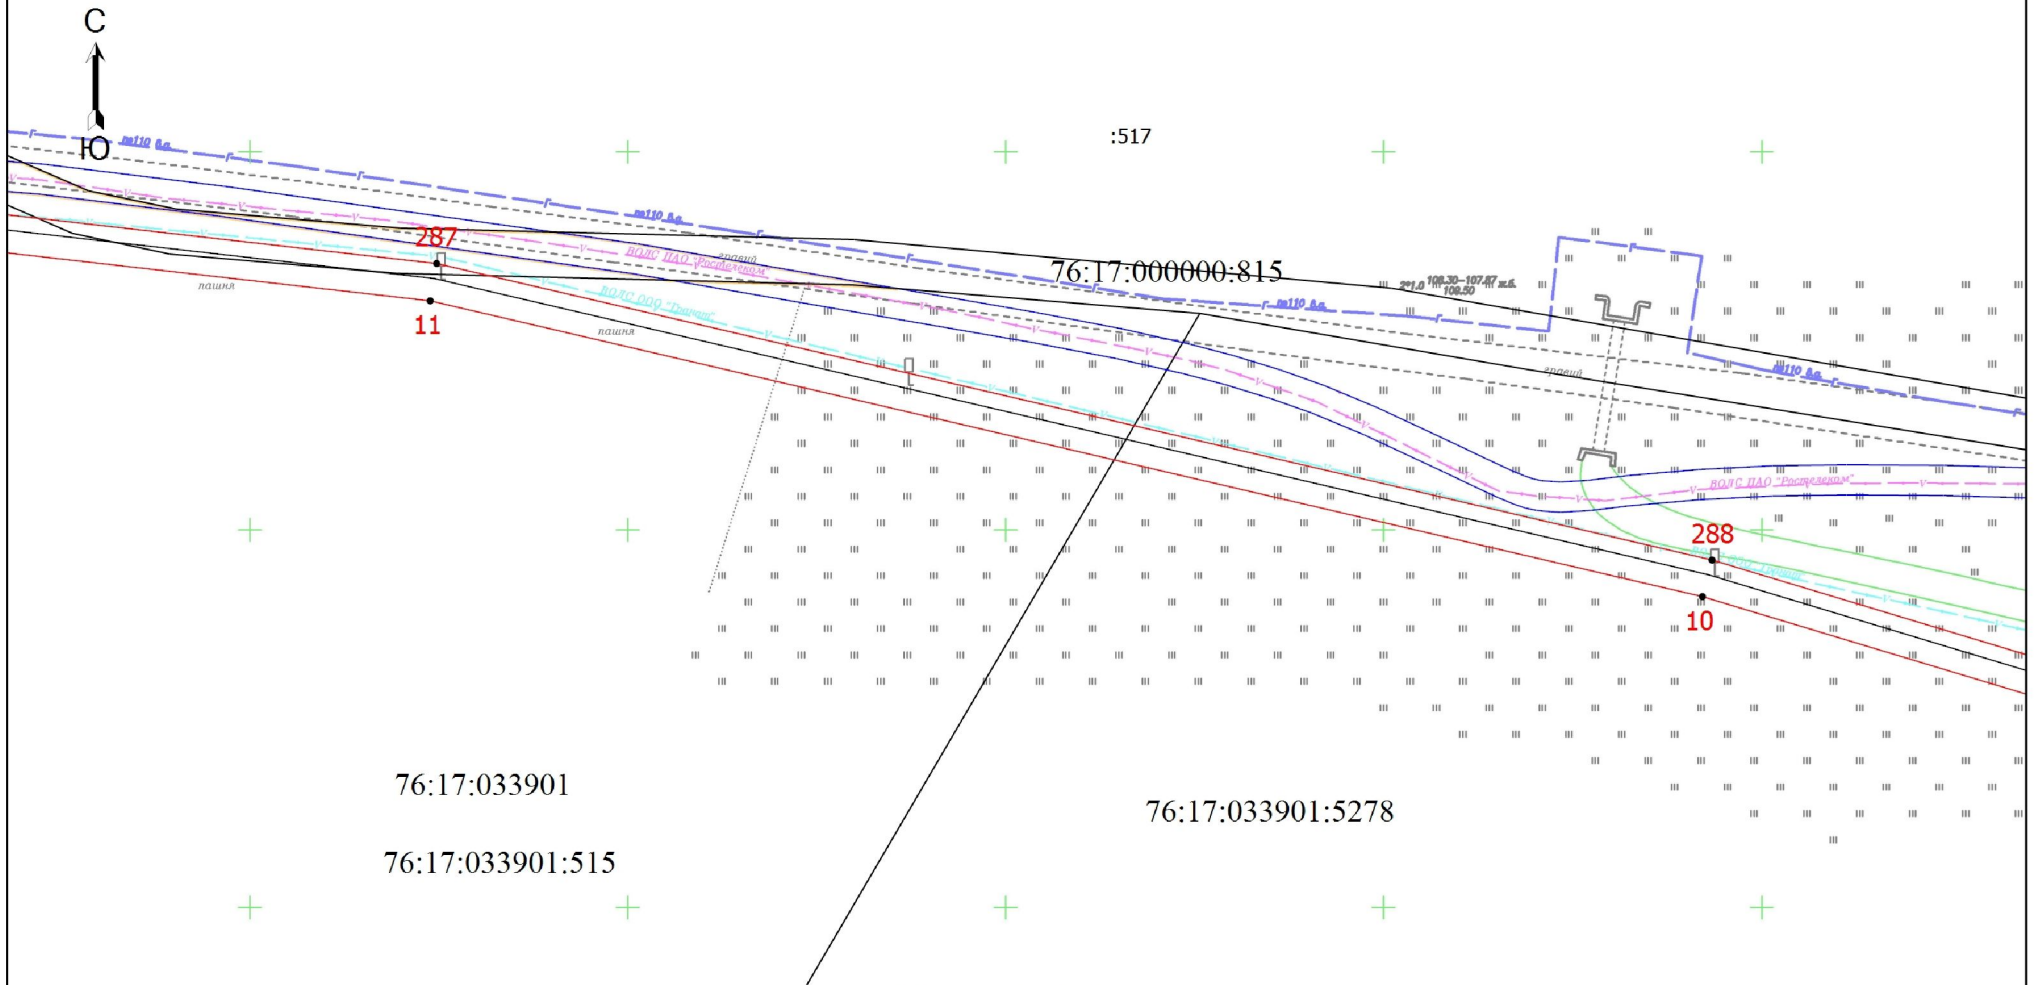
С
Ю
:517
лэп110 кв.
лэп110 кв.
287
гравий
ВОЛС ПАО "Ростелеком"
76:17:000000:815
лэп110 кв.
пашня
11
ВОЛС ООО "Гранит"
пашня
гравий
лэп110 кв.
ВОЛС ПАО "Ростелеком"
288
10
76:17:033901
76:17:033901:515
76:17:033901:5278